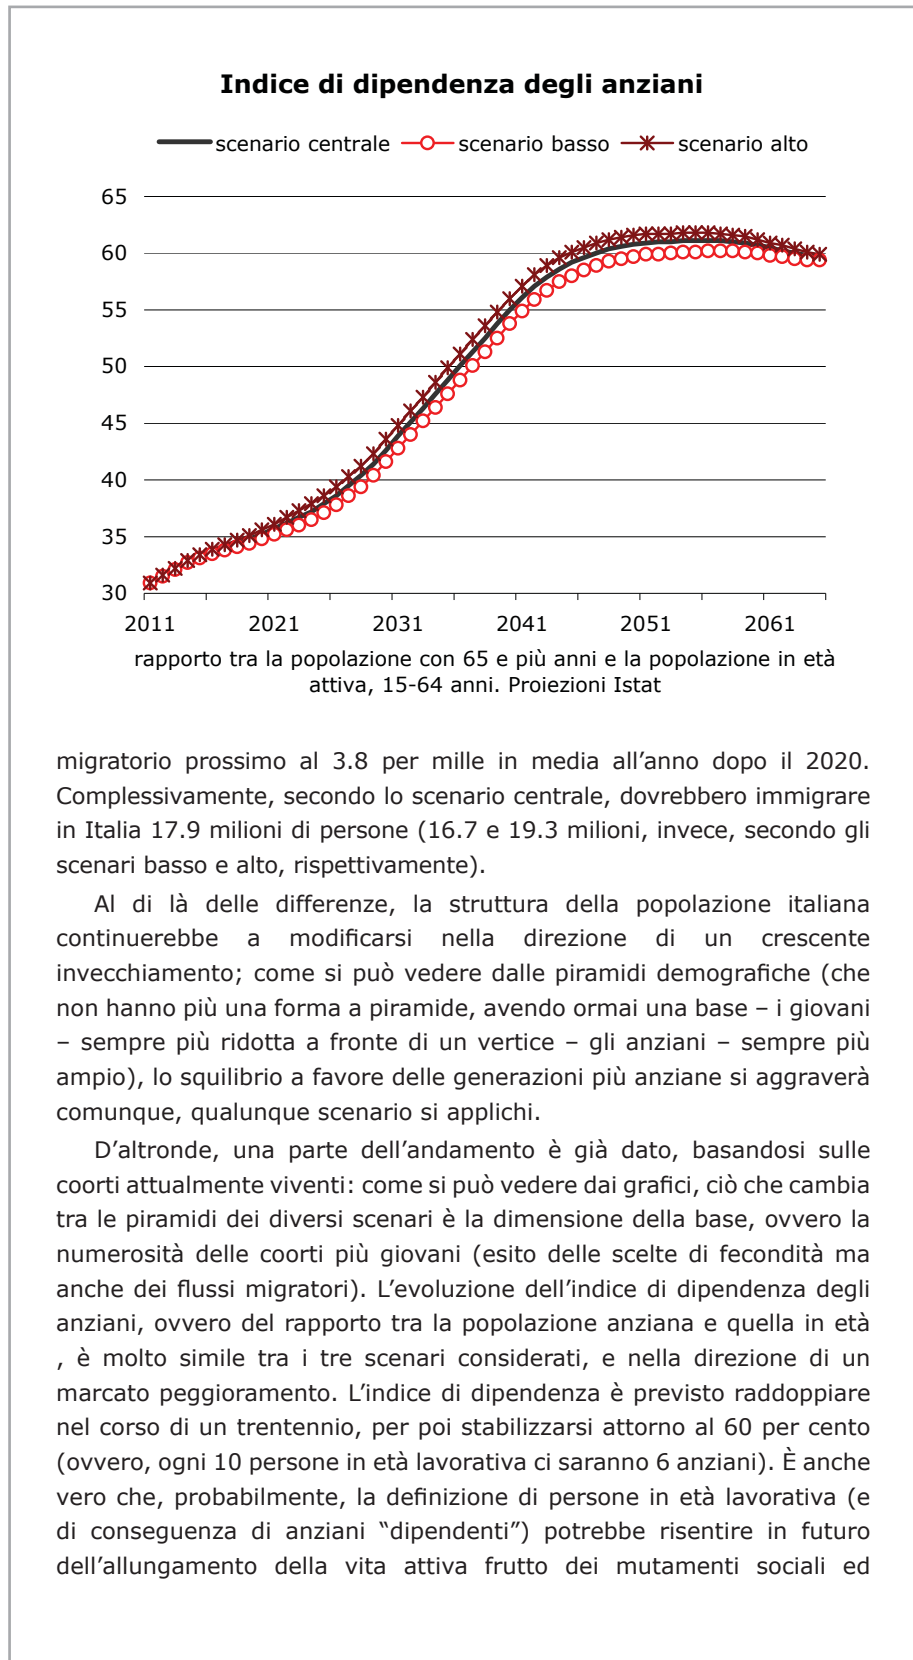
Indice di dipendenza degli anziani

scenario centrale — scenario basso — scenario alto

65
60
55
50
45
40
35
30

2011 2021 2031 2041 2051 2061

rapporto tra la popolazione con 65 e più anni e la popolazione in età attiva, 15-64 anni. Proiezioni Istat

migratorio prossimo al 3.8 per mille in media all’anno dopo il 2020. Complessivamente, secondo lo scenario centrale, dovrebbero immigrare in Italia 17.9 milioni di persone (16.7 e 19.3 milioni, invece, secondo gli scenari basso e alto, rispettivamente).

Al di là delle differenze, la struttura della popolazione italiana continuerebbe a modificarsi nella direzione di un crescente invecchiamento; come si può vedere dalle piramidi demografiche (che non hanno più una forma a piramide, avendo ormai una base – i giovani – sempre più ridotta a fronte di un vertice – gli anziani – sempre più ampio), lo squilibrio a favore delle generazioni più anziane si aggraverà comunque, qualunque scenario si applichi.

D’altronde, una parte dell’andamento è già dato, basandosi sulle coorti attualmente viventi: come si può vedere dai grafici, ciò che cambia tra le piramidi dei diversi scenari è la dimensione della base, ovvero la numerosità delle coorti più giovani (esito delle scelte di fecondità ma anche dei flussi migratori). L’evoluzione dell’indice di dipendenza degli anziani, ovvero del rapporto tra la popolazione anziana e quella in età , è molto simile tra i tre scenari considerati, e nella direzione di un marcato peggioramento. L’indice di dipendenza è previsto raddoppiare nel corso di un trentennio, per poi stabilizzarsi attorno al 60 per cento (ovvero, ogni 10 persone in età lavorativa ci saranno 6 anziani). È anche vero che, probabilmente, la definizione di persone in età lavorativa (e di conseguenza di anziani “dipendenti”) potrebbe risentire in futuro dell’allungamento della vita attiva frutto dei mutamenti sociali ed